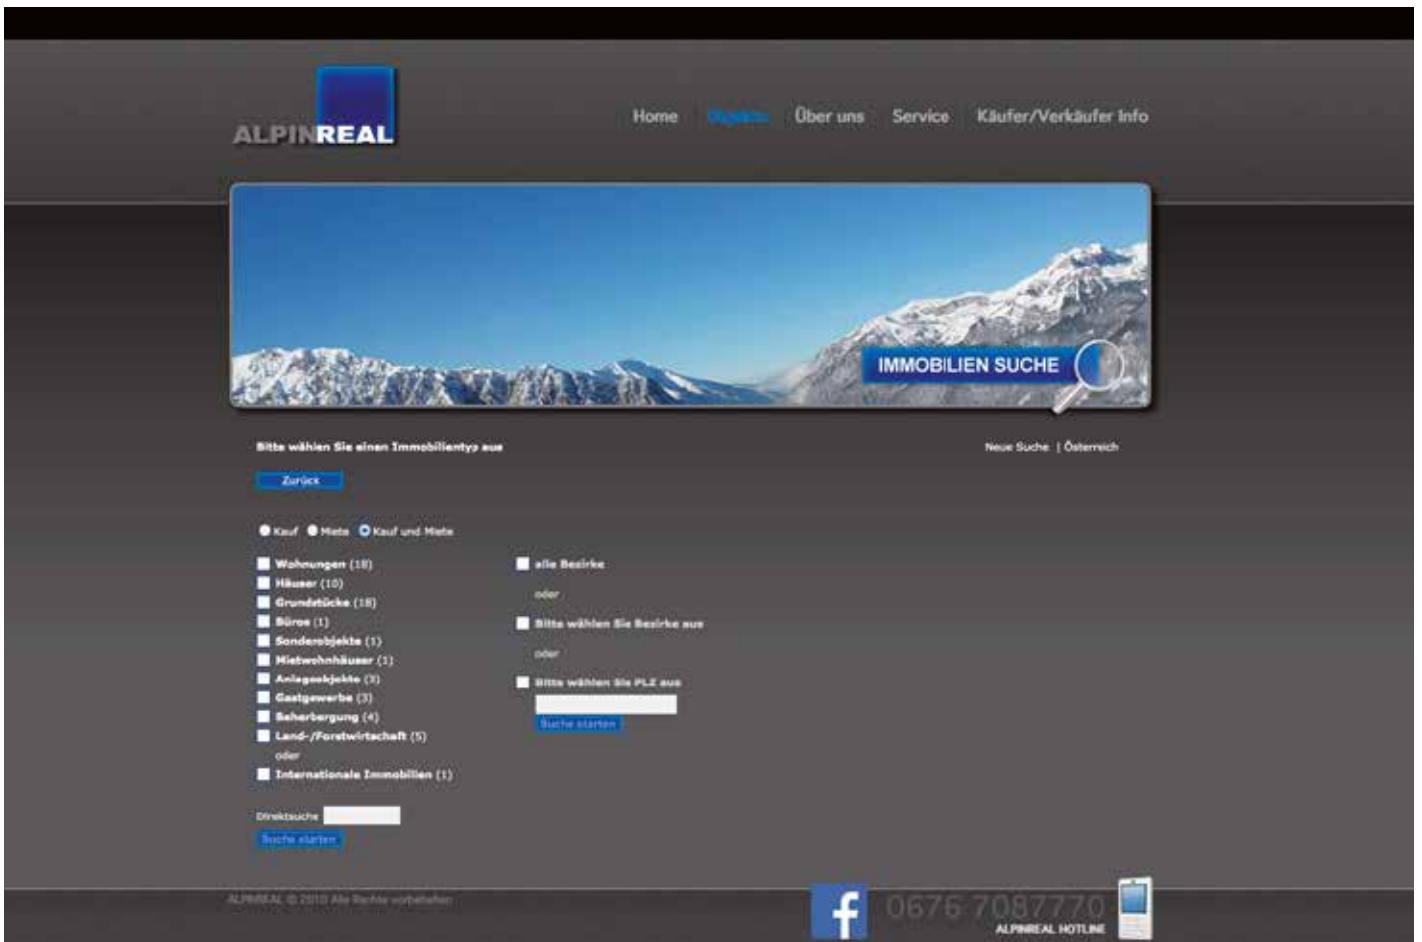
ALPINREAL

Home Objekte Über uns Service Käufer/Verkäufer Info

IMMOBILIEN SUCHE

Bitte wählen Sie einen Immobilientyp aus

Neue Suche | Österreich

Zurück

Kauf Miete Kauf und Miete

Wohnungen (18)
Häuser (10)
Grundstücke (18)
Büros (1)
Sonderobjekte (1)
Mietwohnhäuser (1)
Anlageobjekte (3)
Gastgewerbe (3)
Beherbergung (4)
Land-/Forstwirtschaft (5)
oder
Internationale Immobilien (1)

alle Bezirke
oder
Bitte wählen Sie Bezirke aus
oder
Bitte wählen Sie PLZ aus
Suche starten

Direktsuche
Suche starten

ALPINREAL © 2010 Alle Rechte vorbehalten

f

0676 7087770
ALPINREAL HOTLINE